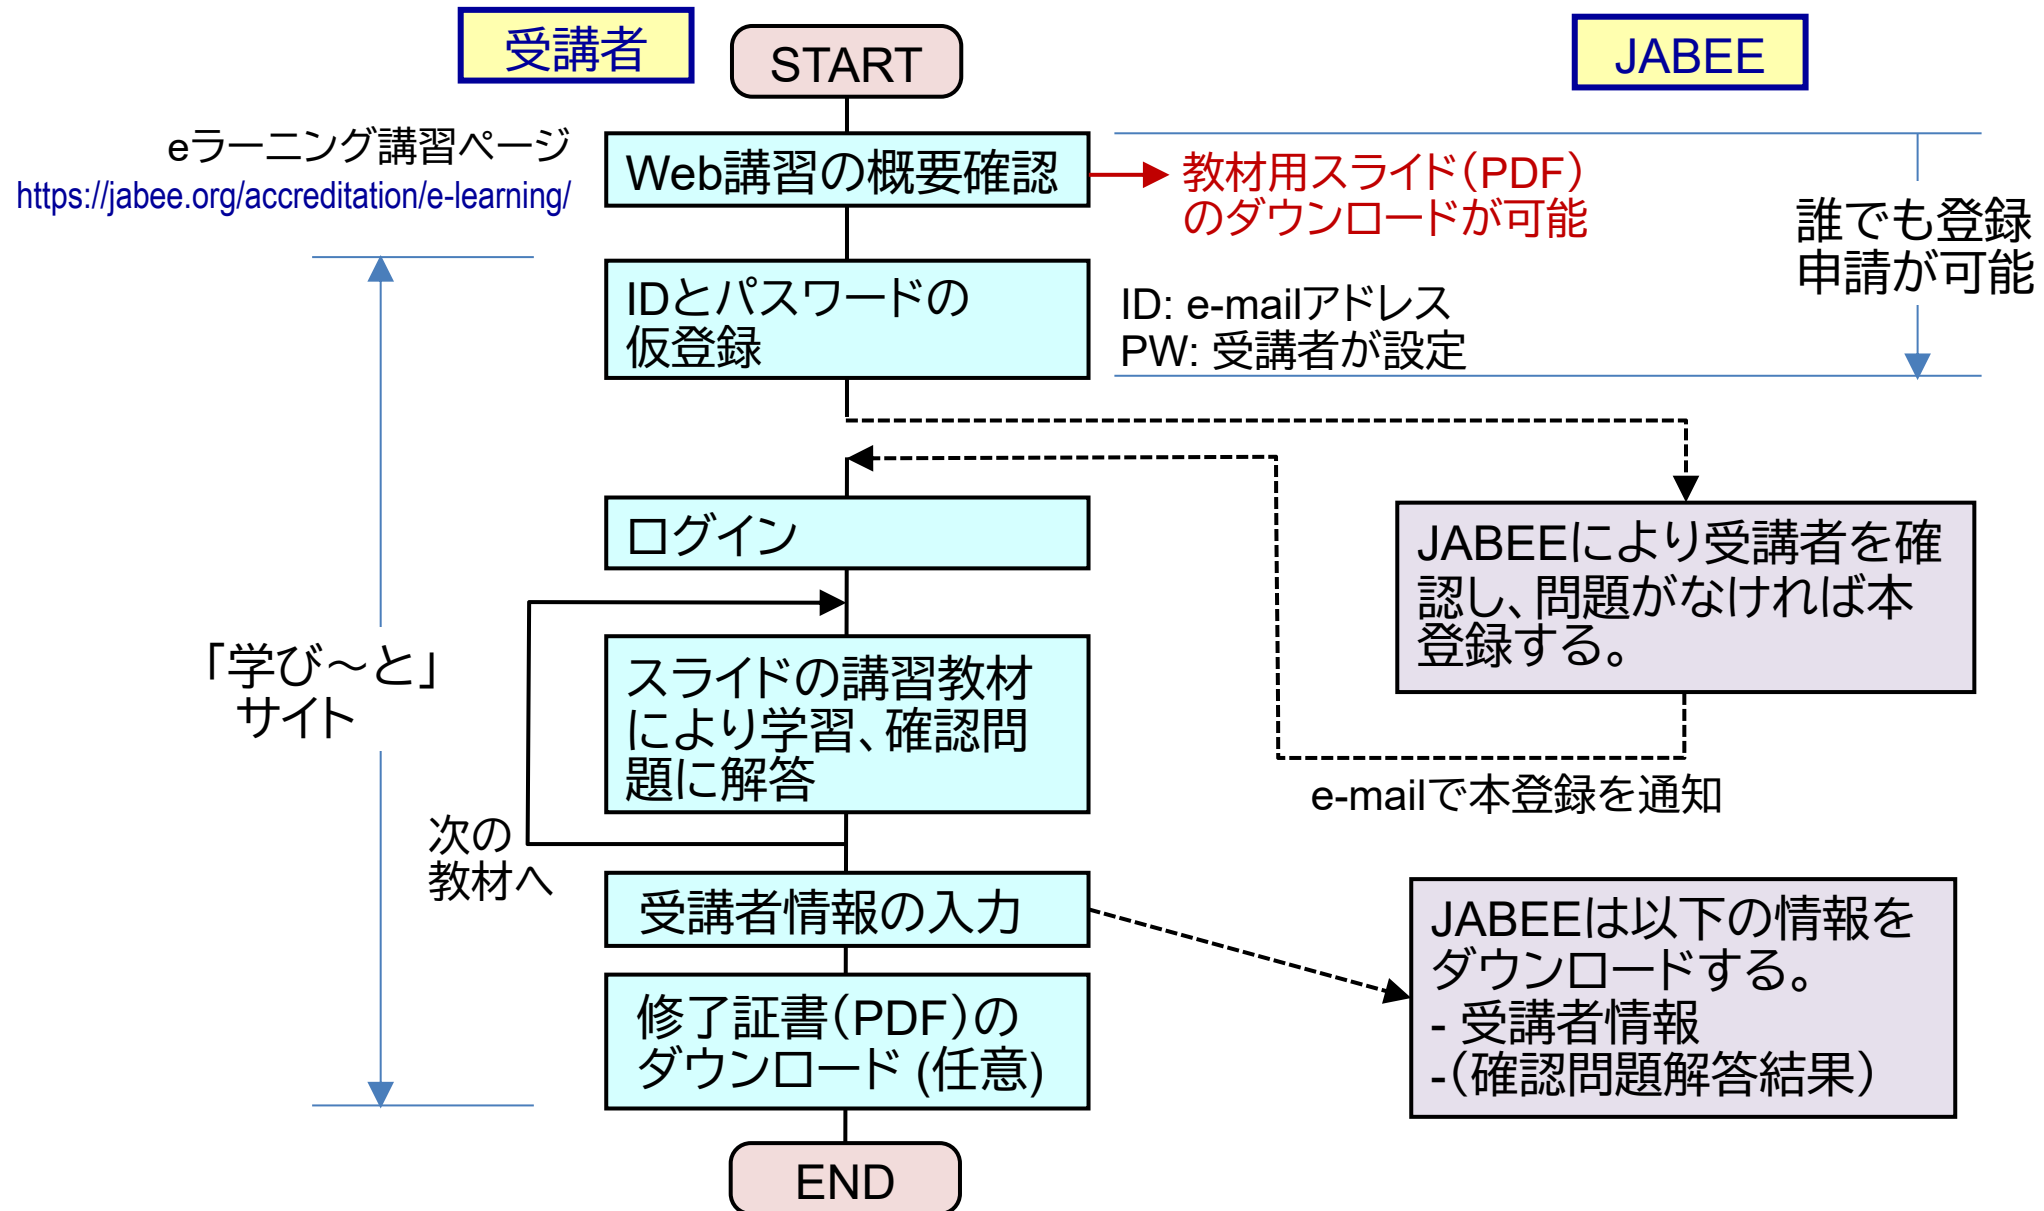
受講者

START

JABEE

eラーニング講習ページ
https://jabee.org/accreditation/e-learning/

Web講習の概要確認

教材用スライド(PDF)
のダウンロードが可能

誰でも登録
申請が可能

IDとパスワードの
仮登録

ID: e-mailアドレス
PW: 受講者が設定

ログイン

JABEEにより受講者を確認し、問題がなければ本登録する。

「学び〜と」
サイト

スライドの講習教材により学習、確認問題に解答

e-mailで本登録を通知

次の
教材へ

受講者情報の入力

JABEEは以下の情報をダウンロードする。
- 受講者情報
-(確認問題解答結果)

修了証書(PDF)の
ダウンロード (任意)

END